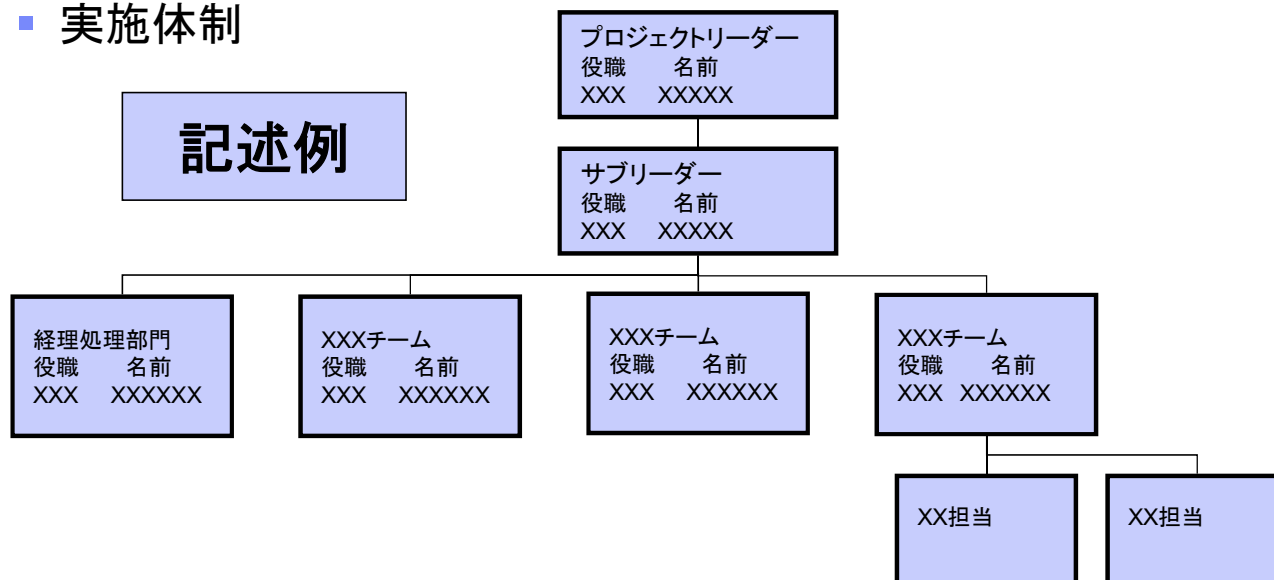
実施体制

記述例

プロジェクトリーダー
役職　名前
XXX　XXXXX

サブリーダー
役職　名前
XXX　XXXXX

経理処理部門
役職　名前
XXX　XXXXXX

XXXチーム
役職　名前
XXX　XXXXXX

XXXチーム
役職　名前
XXX　XXXXXX

XXXチーム
役職　名前
XXX　XXXXXX

XX担当

XX担当